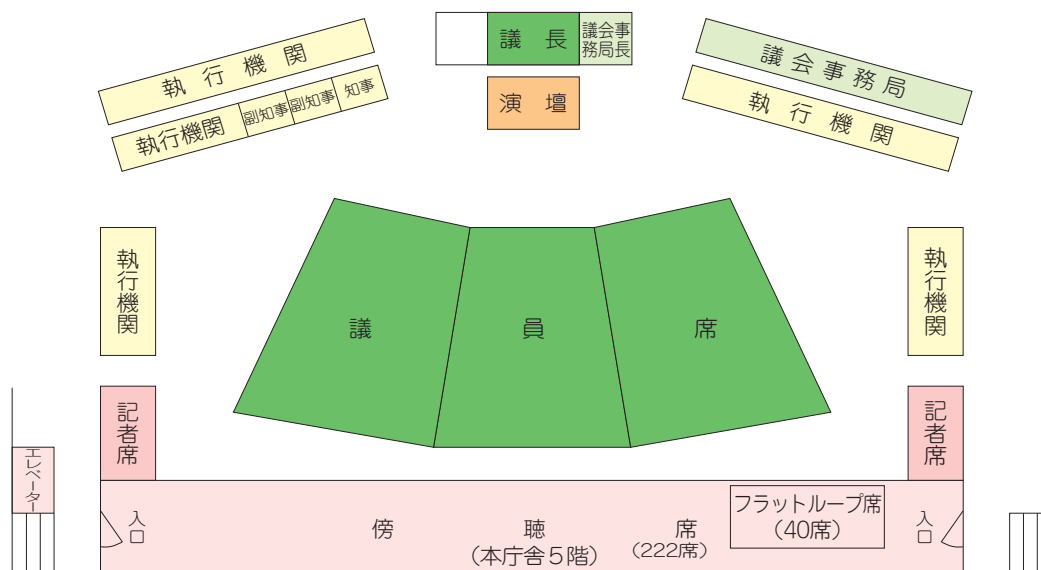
議長

議会事務局長

執行機関

執行機関

副知事

副知事

知事

演壇

議会事務局

執行機関

執行機関

執行機関

議

員

席

記者席

記者席

エレベーター

入口

傍

聴

席

（本庁舎５階）

（222席）

フラットループ席
（40席）

入口